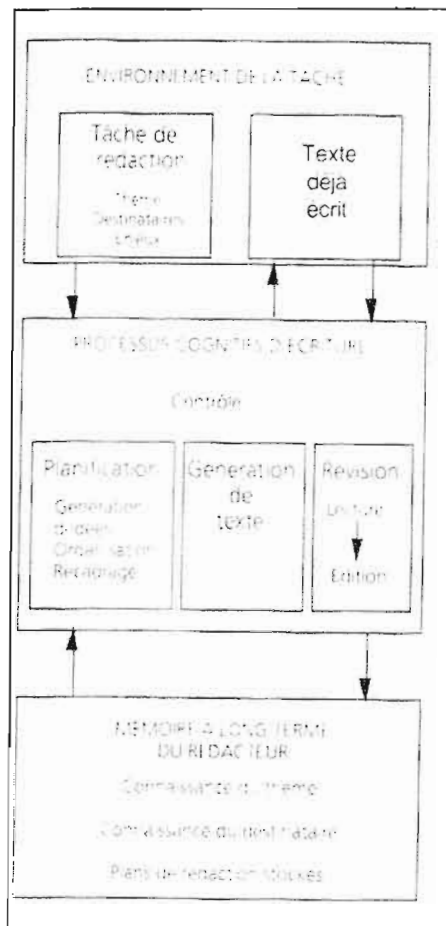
ENVIRONNEMENT DE LA TACHE

Tache de redaction

Theme
Destinataires
Enjeux

Texte deja ecrit

PROCESSUS COGNITIFS D'ECRITURE

Contrôle

Planification

Generation d'idees
Organisation
Recadrage

Generation de texte

Revision

Lecture

Edition

MEMOIRE A LONG TERME DU REDACTEUR

Connaissance du theme

Connaissance du destinataire

Plans de redaction stockes